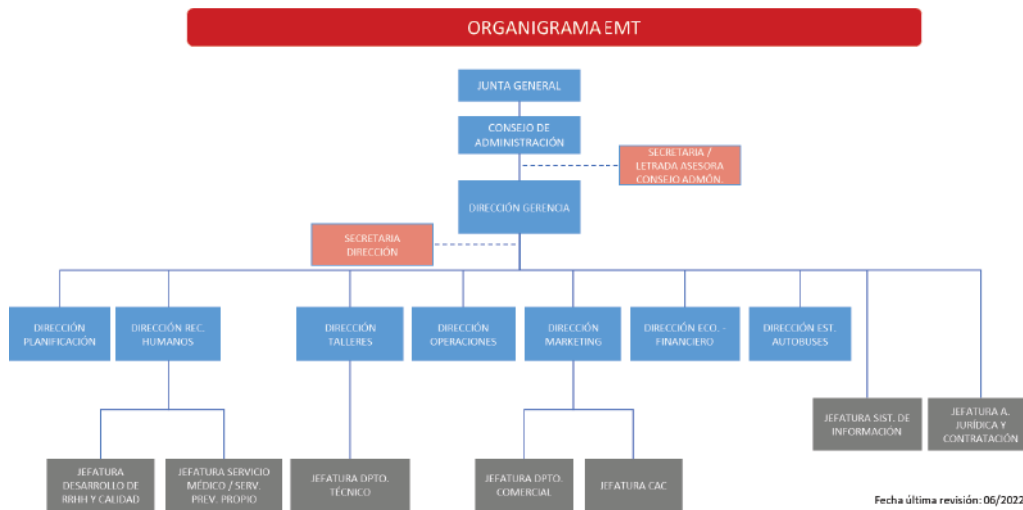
ORGANIGRAMA EMT

JUNTA GENERAL

CONSEJO DE ADMINISTRACIÓN

SECRETARIA / LETRADA ASESORA CONSEJO ADMÓN.

DIRECCIÓN GERENCIA

SECRETARIA DIRECCIÓN

DIRECCIÓN PLANIFICACIÓN

DIRECCIÓN REC. HUMANOS

DIRECCIÓN TALLERES

DIRECCIÓN OPERACIONES

DIRECCIÓN MARKETING

DIRECCIÓN ECO. - FINANCIERO

DIRECCIÓN EST. AUTOBUSES

JEFATURA SIST. DE INFORMACIÓN

JEFATURA A. JURÍDICA Y CONTRATACIÓN

JEFATURA DESARROLLO DE RRHH Y CALIDAD

JEFATURA SERVICIO MÉDICO / SERV. PREV. PROPIO

JEFATURA DPTO. TÉCNICO

JEFATURA DPTO. COMERCIAL

JEFATURA CAC

Fecha última revisión: 06/2022